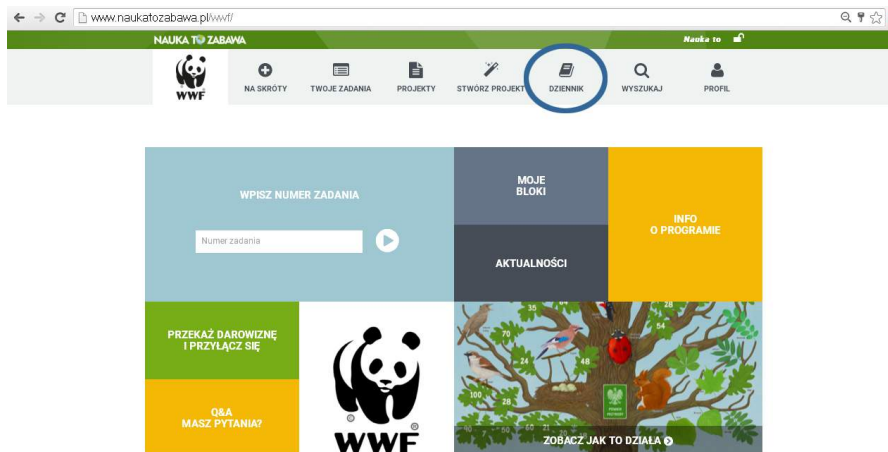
www.naukatozabawa.pl/wwf/

NAUKA TO ZABAWA

Nauka to

WWF

NA SKRÓTY

TWOJE ZADANIA

PROJEKTY

STWÓRZ PROJEKT

DZIENNIK

WYSZUKAJ

PROFIL

WPISZ NUMER ZADANIA

Numer zadania

MOJE BLOKI

AKTUALNOŚCI

INFO O PROGRAMIE

PRZEKAŻ DAROWIZNĘ I PRZYŁĄCZ SIĘ

Q&A MASZ PYTANIA?

WWF

35

70

24

48

28

54

100

28

ZOBACZ JAK TO DZIAŁA